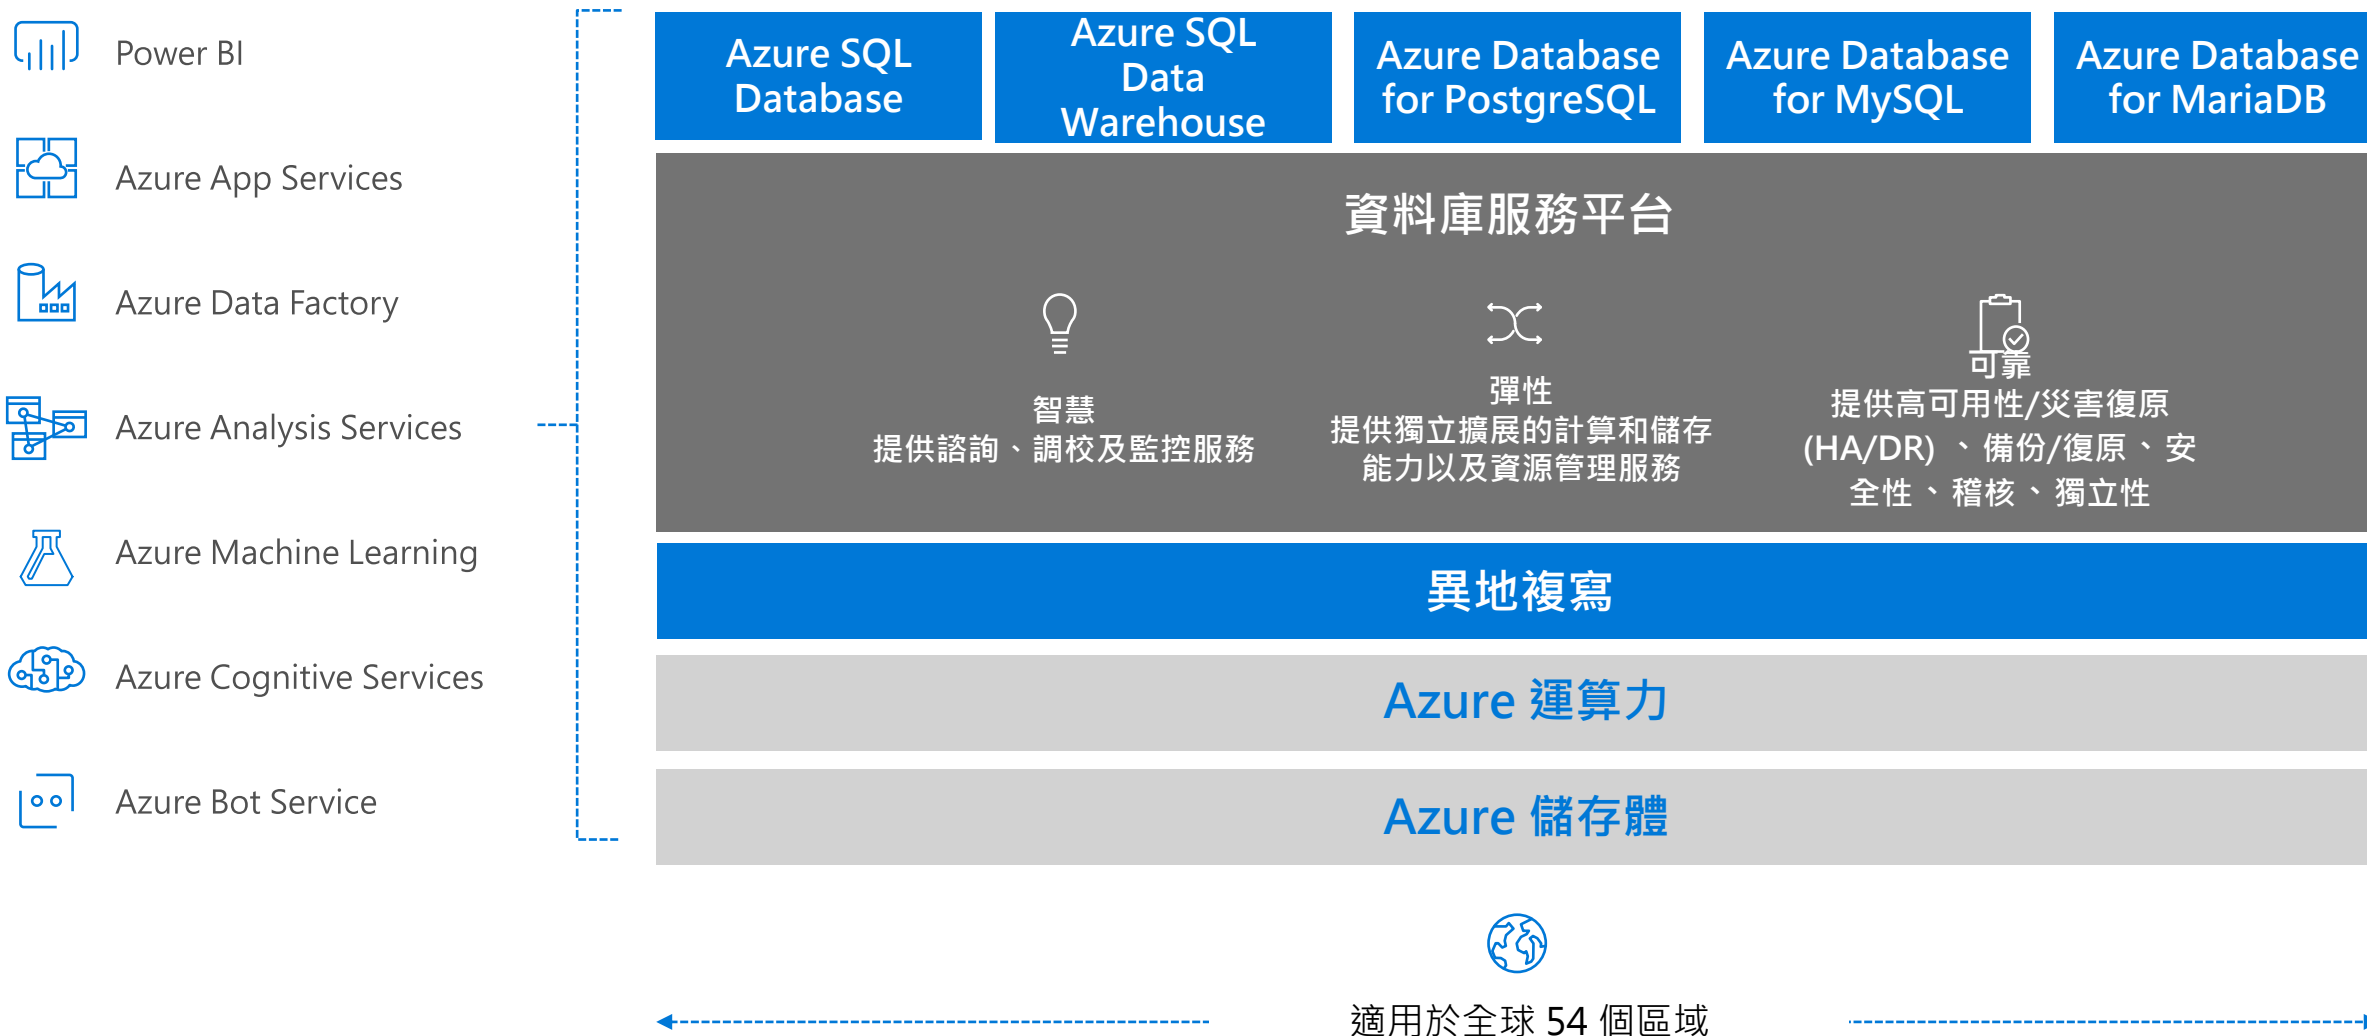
Power BI

Azure App Services

Azure Data Factory

Azure Analysis Services

Azure Machine Learning

Azure Cognitive Services

Azure Bot Service

Azure SQL Database

Azure SQL Data Warehouse

Azure Database for PostgreSQL

Azure Database for MySQL

Azure Database for MariaDB

資料庫服務平台

智慧
提供諮詢、調校及監控服務

彈性
提供獨立擴展的計算和儲存能力以及資源管理服務

可靠
提供高可用性/災害復原 (HA/DR)、備份/復原、安全性、稽核、獨立性

異地複寫

Azure 運算力

Azure 儲存體

適用於全球 54 個區域